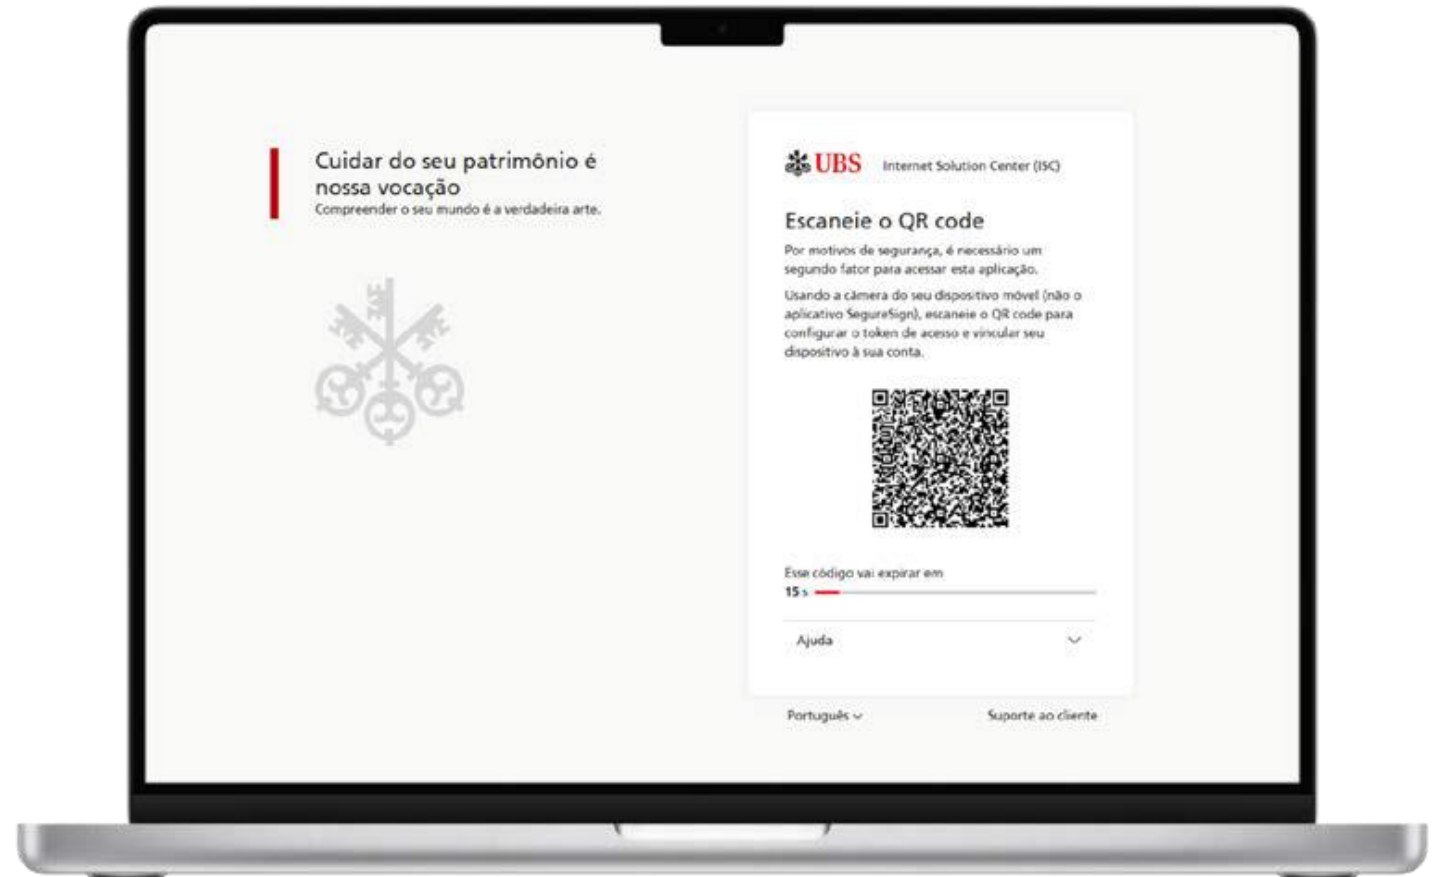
Cuidar do seu patrimônio é nossa vocação
Compreender o seu mundo é a verdadeira arte.

UBS Internet Solution Center (ISC)

Escaneie o QR code

Por motivos de segurança, é necessário um segundo fator para acessar esta aplicação.

Usando a câmera do seu dispositivo móvel (não o aplicativo SecureSign), escaneie o QR code para configurar o token de acesso e vincular seu dispositivo à sua conta.

Esse código vai expirar em
15 s

Ajuda

Português

Suporte ao cliente